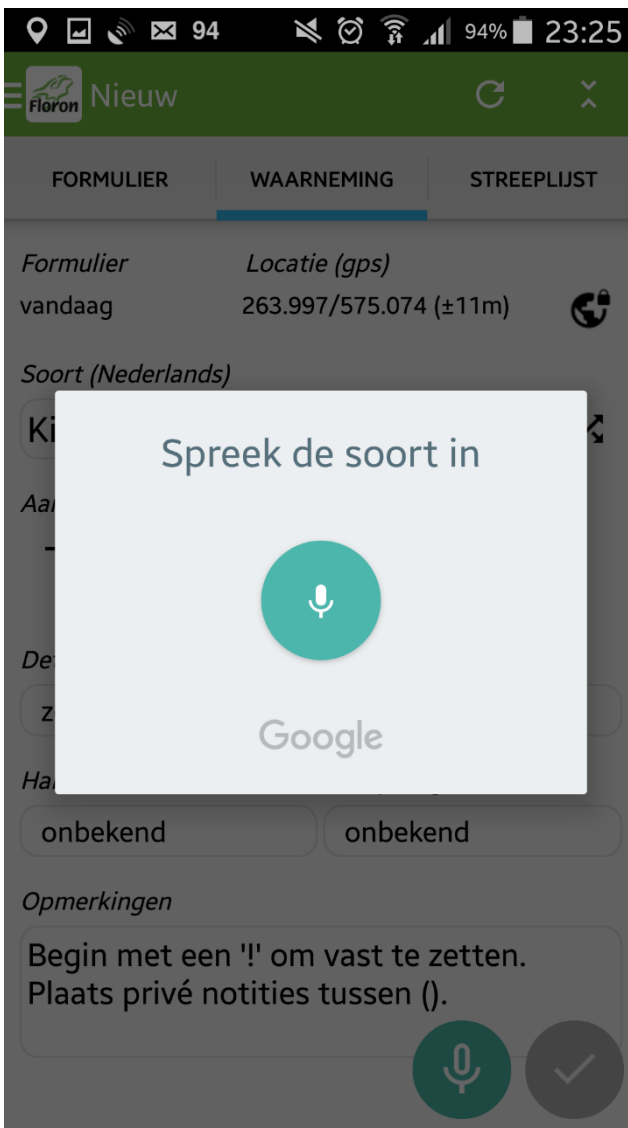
94 94% 23:25

Floron Nieuw

FORMULIER WAARNEMING STREEPLIJST

Formulier
vandaag

Locatie (gps)
263.997/575.074 (±11m)

Soort (Nederlands)
Ki

Aa

De
z

Ha

Spreek de soort in

Google

onbekend
onbekend

Opmerkingen
Begin met een '!' om vast te zetten. Plaats privé notities tussen ().